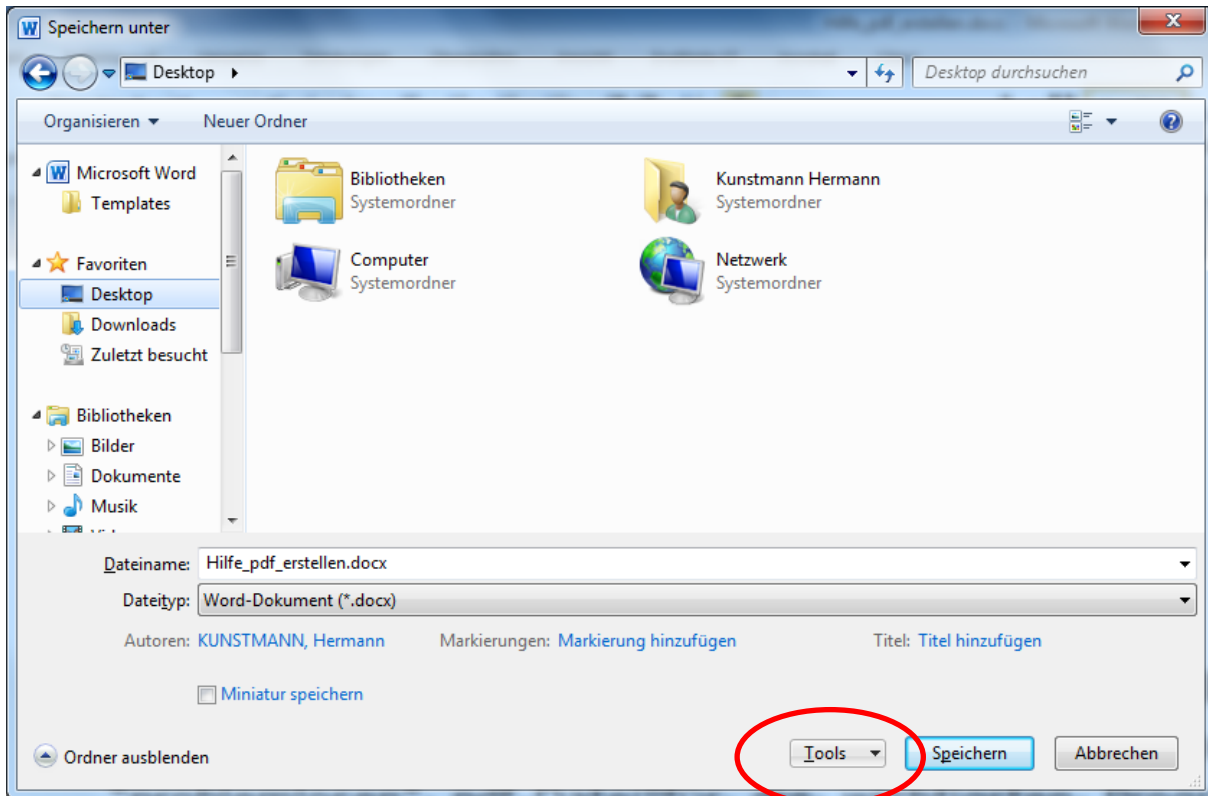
Speichern unter

Desktop

Desktop durchsuchen

Organisieren ▾ Neuer Ordner

Microsoft Word
Templates
Favoriten
Desktop
Downloads
Zuletzt besucht
Bibliotheken
Bilder
Dokumente
Musik
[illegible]

Bibliotheken
Systemordner

Kunstmann Hermann
Systemordner

Computer
Systemordner

Netzwerk
Systemordner

Dateiname: Hilfe_pdf_erstellen.docx
Dateityp: Word-Dokument (*.docx)

Autoren: KUNSTMANN, Hermann Markierungen: Markierung hinzufügen Titel: Titel hinzufügen

Miniatur speichern

Ordner ausblenden

Tools ▾ Speichern Abbrechen